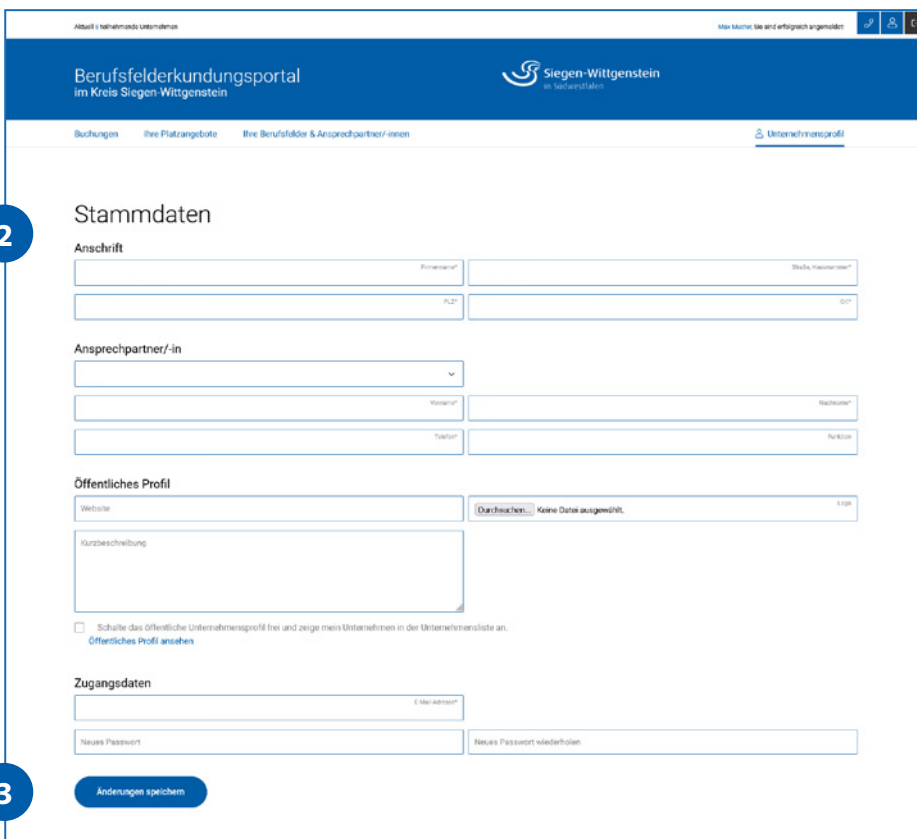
Aktuell 0 teilnehmende Unternehmen

Max Muster, Sie sind erfolgreich angemeldet

Berufsfelderkundungsportal
im Kreis Siegen-Wittgenstein

Siegen-Wittgenstein
in Südwestfalen

Buchungen Ihre Platzangebote Ihre Berufsfelder & Ansprechpartner/-innen

Unternehmensprofil

2

Stammdaten

Anschrift

Firmenname*

Straße, Hausnummer*

PLZ*

Ort*

Ansprechpartner/-in

Vorname*

Nachname*

Telefon*

Funktion

Öffentliches Profil

Website

Durchsuchen... Keine Datei ausgewählt.

Logo

Kurzbeschreibung

Schalte das öffentliche Unternehmensprofil frei und zeige mein Unternehmen in der Unternehmensliste an.
Öffentliches Profil ansehen

Zugangsdaten

E-Mail-Adresse*

Neues Passwort

Neues Passwort wiederholen

3

Änderungen speichern